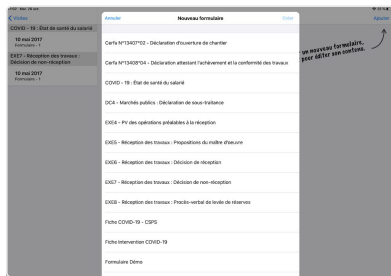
Vidéos
COVID - 19 : État de santé du salarié
10 mai 2017
Formulaire : 1
EXE7 - Réception des travaux : Décision de non-réception
10 mai 2017
Formulaire : 1

Annuler
Nouveau formulaire
Créer

Cerfa N°13407*02 - Déclaration d'ouverture de chantier
Cerfa N°13408*04 - Déclaration attestant l'achèvement et la conformité des travaux
COVID - 19 : État de santé du salarié
DC4 - Marchés publics : Déclaration de sous-traitance
EXE4 - PV des opérations préalables à la réception
EXE5 - Réception des travaux : Propositions du maître d'oeuvre
EXE6 - Réception des travaux : Décision de réception
EXE7 - Réception des travaux : Décision de non-réception
EXE8 - Réception des travaux : Procès-verbal de levée de réserves
Fiche COVID-19 - CSPS
Fiche intervention COVID-19
Formulaire Démo

Ajouter
un nouveau formulaire, pour éditer son contenu